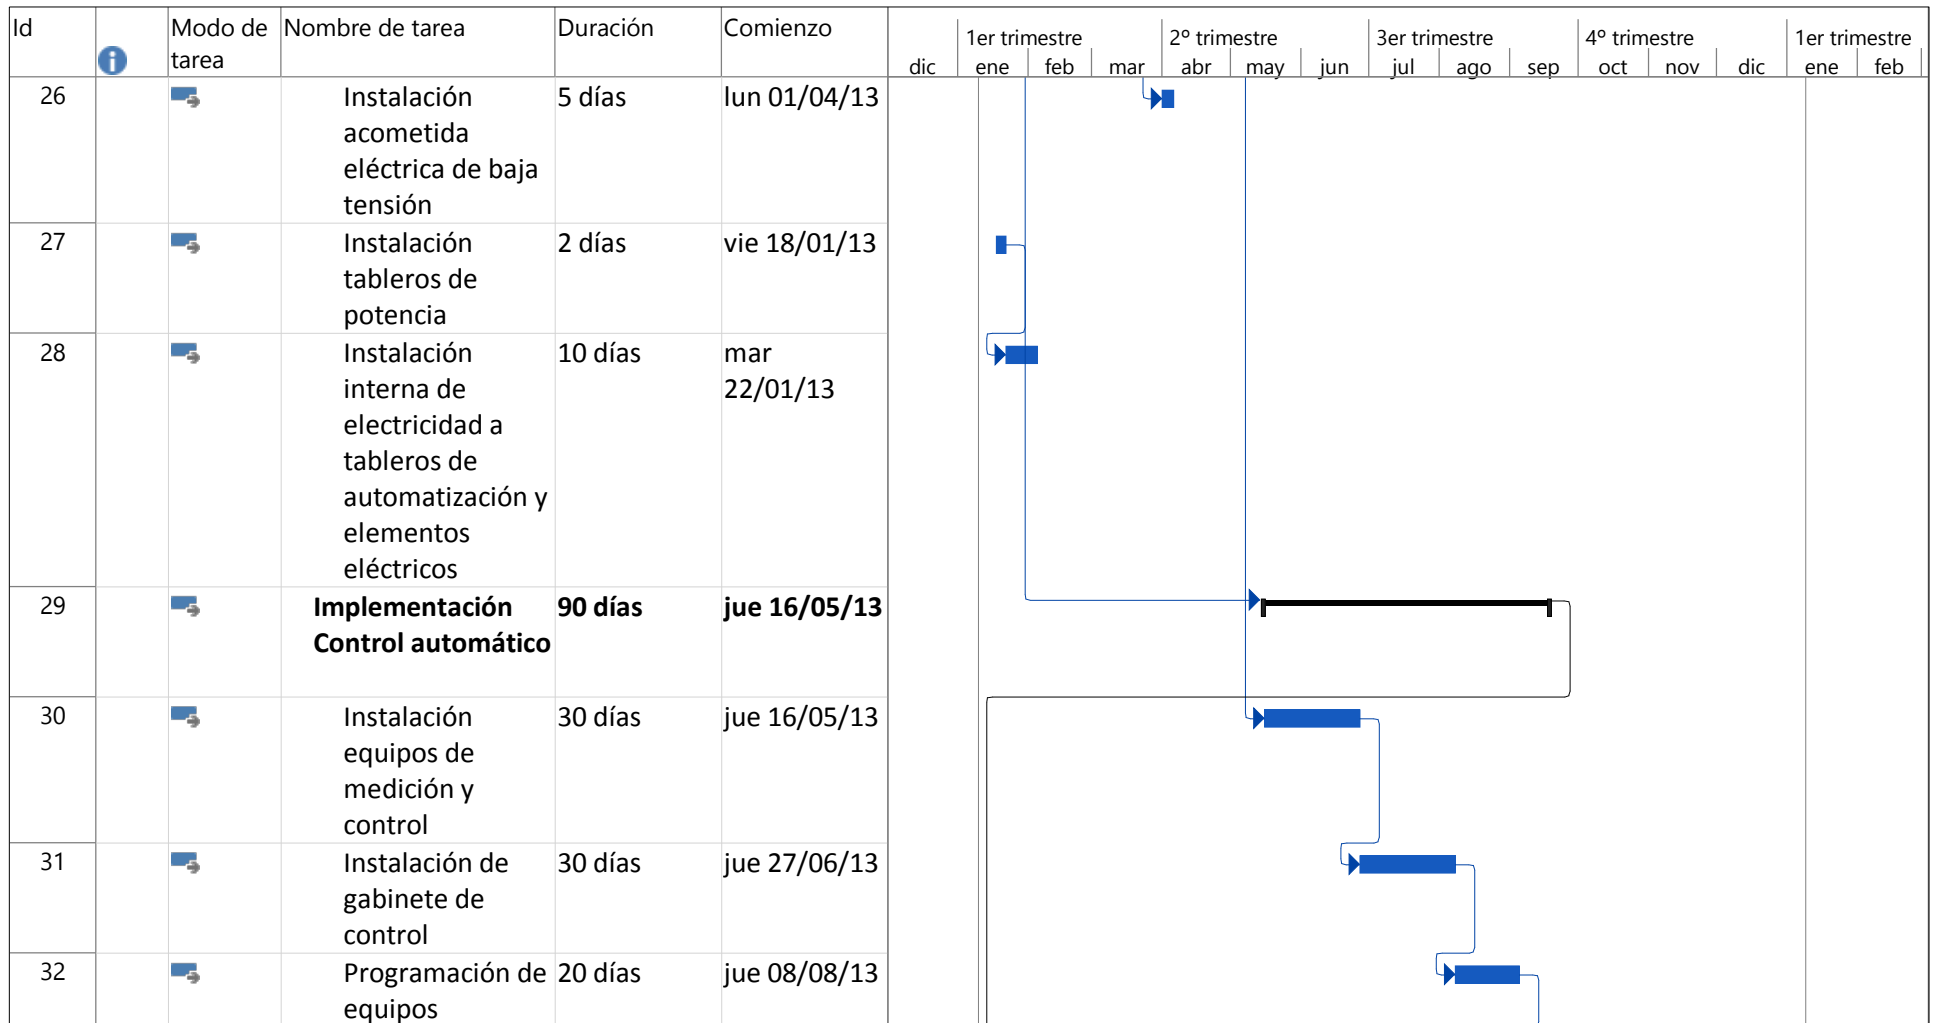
| Id | | Modo de tarea | Nombre de tarea | Duración | Comienzo |
|---|---|---|---|---|---|
| 26 | | | Instalación acometida eléctrica de baja tensión | 5 días | lun 01/04/13 |
| 27 | | | Instalación tableros de potencia | 2 días | vie 18/01/13 |
| 28 | | | Instalación interna de electricidad a tableros de automatización y elementos eléctricos | 10 días | mar 22/01/13 |
| 29 | | | **Implementación Control automático** | **90 días** | **jue 16/05/13** |
| 30 | | | Instalación equipos de medición y control | 30 días | jue 16/05/13 |
| 31 | | | Instalación de gabinete de control | 30 días | jue 27/06/13 |
| 32 | | | Programación de equipos | 20 días | jue 08/08/13 |

1er trimestre 2º trimestre 3er trimestre 4º trimestre 1er trimestre
dic ene feb mar abr may jun jul ago sep oct nov dic ene feb